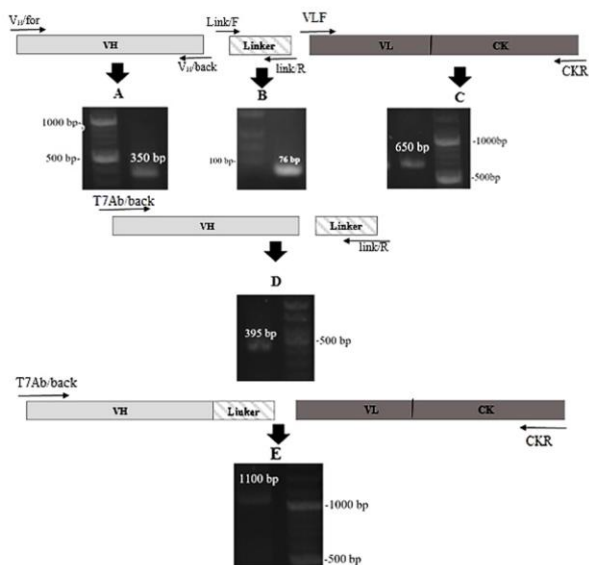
$V_H$/for

Link/F

VLF

VH

Linker

VL

CK

$V_H$/back

link/R

CKR

A

B

C

1000 bp-

500 bp-

350 bp

100 bp-

76 bp

650 bp

-1000bp

-500bp

T7Ab/back

VH

Linker

link/R

D

395 bp

-500 bp

T7Ab/back

VH

Linker

VL

CK

CKR

E

1100 bp

-1000 bp

-500 bp